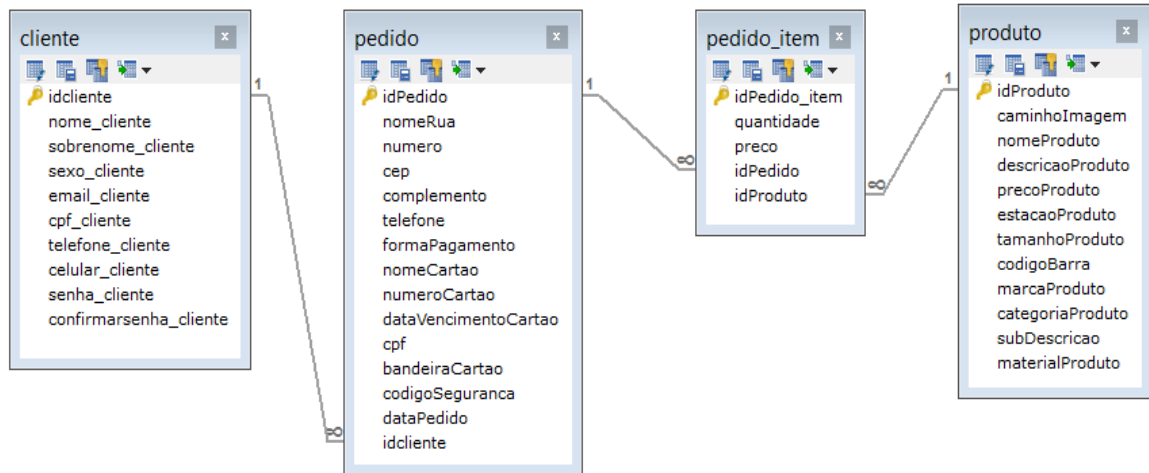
cliente
idcliente
nome_cliente
sobrenome_cliente
sexo_cliente
email_cliente
cpf_cliente
telefone_cliente
celular_cliente
senha_cliente
confirmarsenha_cliente

1

∞

pedido
idPedido
nomeRua
numero
cep
complemento
telefone
formaPagamento
nomeCartao
numeroCartao
dataVencimentoCartao
cpf
bandeiraCartao
codigoSeguranca
dataPedido
idcliente

1

∞

pedido_item
idPedido_item
quantidade
preco
idPedido
idProduto

∞

1

produto
idProduto
caminhoImagem
nomeProduto
descricaoProduto
precoProduto
estacaoProduto
tamanhoProduto
codigoBarra
marcaProduto
categoriaProduto
subDescricao
materialProduto